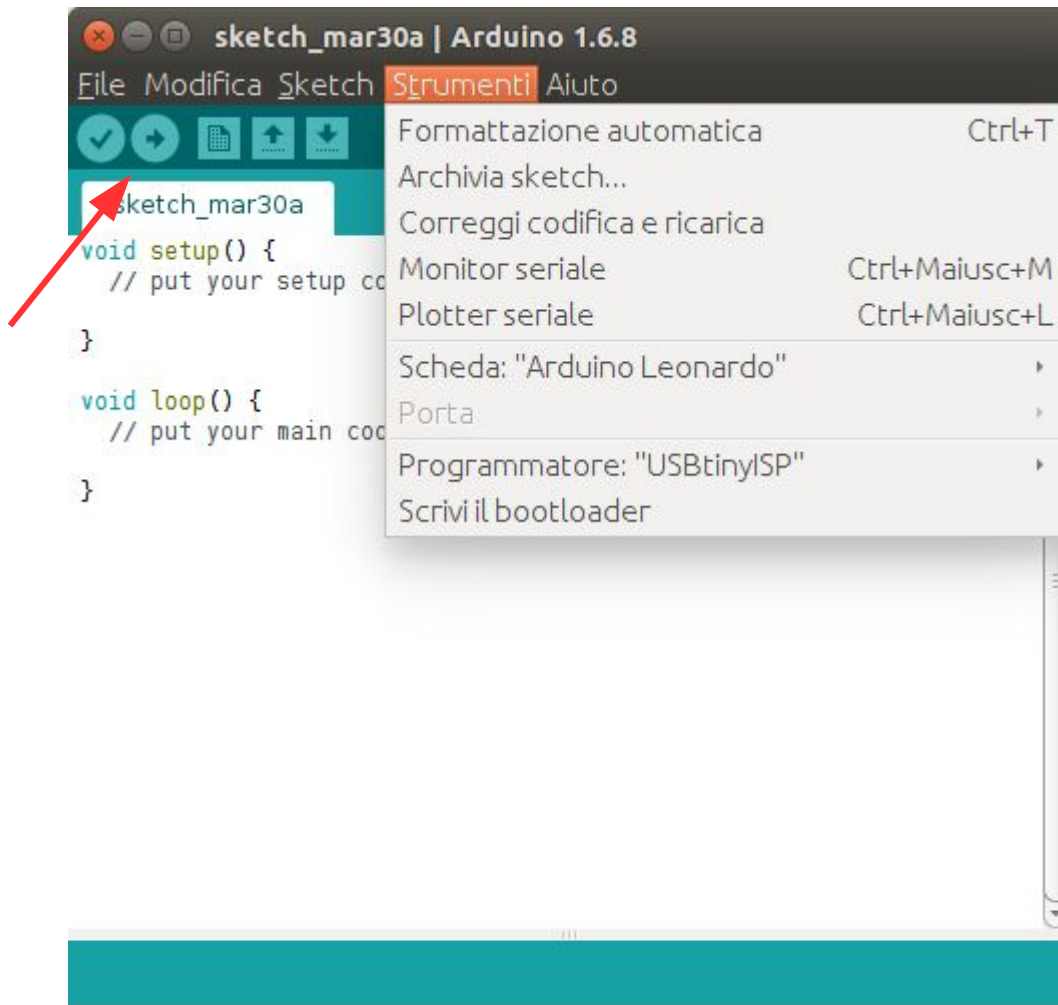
sketch_mar30a | Arduino 1.6.8

File Modifica Sketch Strumenti Aiuto

sketch_mar30a

void setup() {
  // put your setup co

}

void loop() {
  // put your main coc

}

Formattazione automatica Ctrl+T
Archivia sketch...
Correggi codifica e ricarica
Monitor seriale Ctrl+Maiusc+M
Plotter seriale Ctrl+Maiusc+L
Scheda: "Arduino Leonardo"
Porta
Programmatore: "USBtinyISP"
Scrivi il bootloader